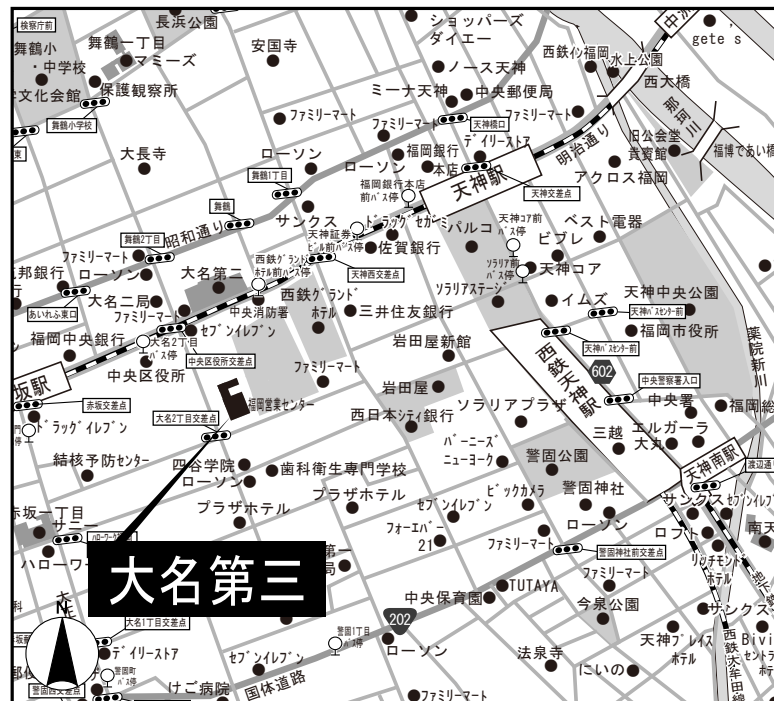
検察庁前
長浜公園
舞鶴小・中学校
舞鶴一丁目
マミーズ
安国寺
ショッパーズダイエー
中洲
gete's
西鉄イン福岡
水上公園
西大橋
文化会館
保護観察所
ノース天神
ミーナ天神
中央郵便局
那珂川
舞鶴小学校
ファミリーマート
ファミリーマート
天神橋口
ファミリーマート
デイリーストア
明治通り
旧公会堂貴賓館
福博であい橋
大長寺
ローソン
ローソン
福岡銀行本店
天神駅
アクロス福岡
舞鶴1丁目
福岡銀行本店前バス停
天神交差点
サンクス
ドラッグセガミ
天神コア前バス停
ベスト電器
舞鶴
昭和通り
西鉄グランドホテル前バス停
佐賀銀行
パルコ
ビブレ
舞鶴2丁目
天神西交差点
ソラリア前バス停
天神コア
ファミリーマート
ローソン
大名第二
西鉄グランドホテル
ソラリアステージ
イムズ
天神中央公園
銀行
あいれふ東口
大名二局
中央消防署
三井住友銀行
天神バスセンター前
薬院新川
ファミリーマート
福岡市役所
福岡中央銀行
セブンイレブン
大名2丁目バス停
岩田屋新館
西鉄天神駅
天神バスセンター前
中央区役所
中央区役所前交差点
ファミリーマート
602
中央警察署入口
坂駅
岩田屋
中央署
福岡総
赤坂交差点
大名2丁目交差点
福岡営業センター
西日本シティ銀行
ソラリアプラザ
エルガーラ
ドラッグイレブン
三越
大丸
バーニーズニューヨーク
警固公園
天神南駅
渡辺通
結核予防センター
四谷学院
歯科衛生専門学校
ビックカメラ
警固神社
ローソン
プラザホテル
サンクス
セブンイレブン
赤坂一丁目
プラザホテル
セブンイレブン
フォーエバー21
ローソン
ロフト
南天
サニー
ハローワーク
ファミリーマート
警固神社前交差点
リッチモンドホテル
ハローワーク
大名第三
第一
ファミリーマート
中央保育園
TUTAYA
今泉公園
サンクス
202
大名1丁目交差点
警固1丁目バス停
N
デイリーストア
セブンイレブン
ローソン
天神プレイスホテル
西鉄大牟田線
Bivi
警固町バス停
法泉寺
にしの
けご病院
国体道路
ファミリーマート